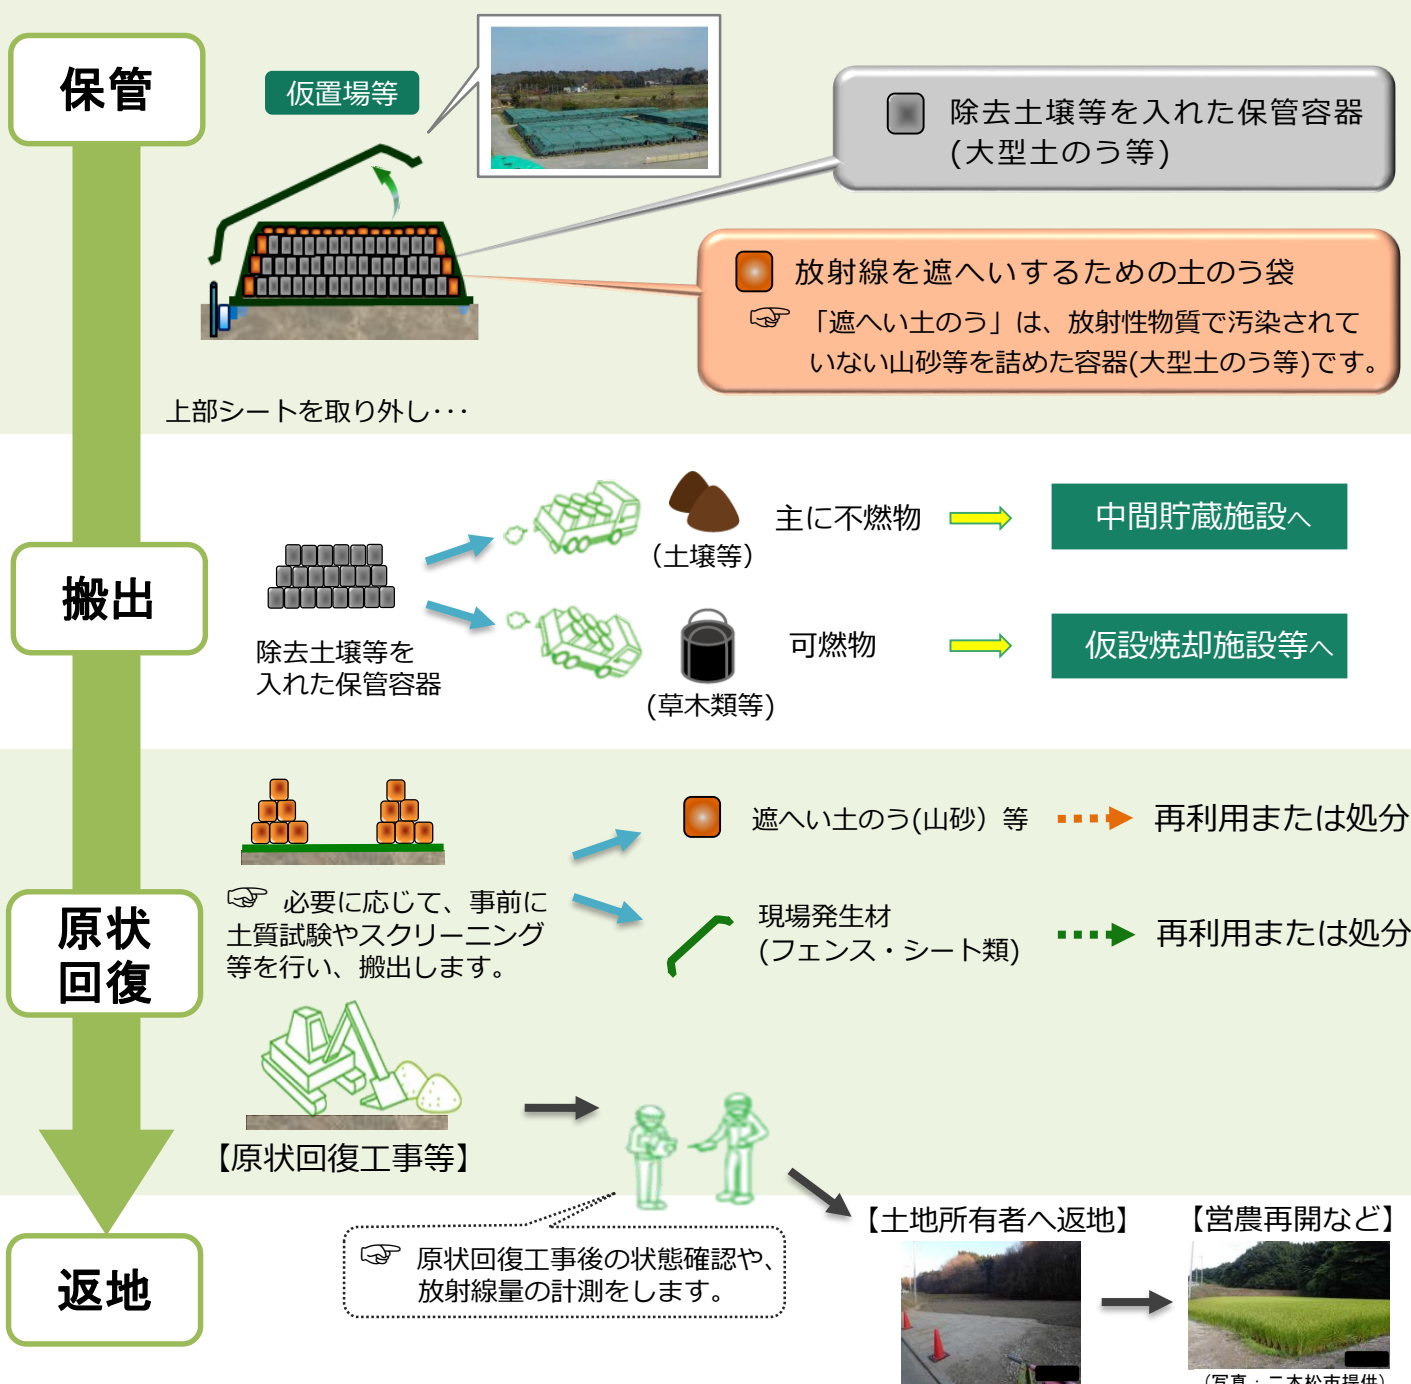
保管

仮置場等

除去土壌等を入れた保管容器
(大型土のう等)

放射線を遮へいするための土のう袋
☞「遮へい土のう」は、放射性物質で汚染されていない山砂等を詰めた容器(大型土のう等)です。

上部シートを取り外し・・・

搬出

除去土壌等を入れた保管容器

(土壌等)

主に不燃物

中間貯蔵施設へ

可燃物

(草木類等)

仮設焼却施設等へ

原状回復

遮へい土のう(山砂) 等

再利用または処分

☞ 必要に応じて、事前に土質試験やスクリーニング等を行い、搬出します。

現場発生材
(フェンス・シート類)

再利用または処分

【原状回復工事等】

返地

☞ 原状回復工事後の状態確認や、放射線量の計測をします。

【土地所有者へ返地】

【営農再開など】

(写真：二本松市提供)